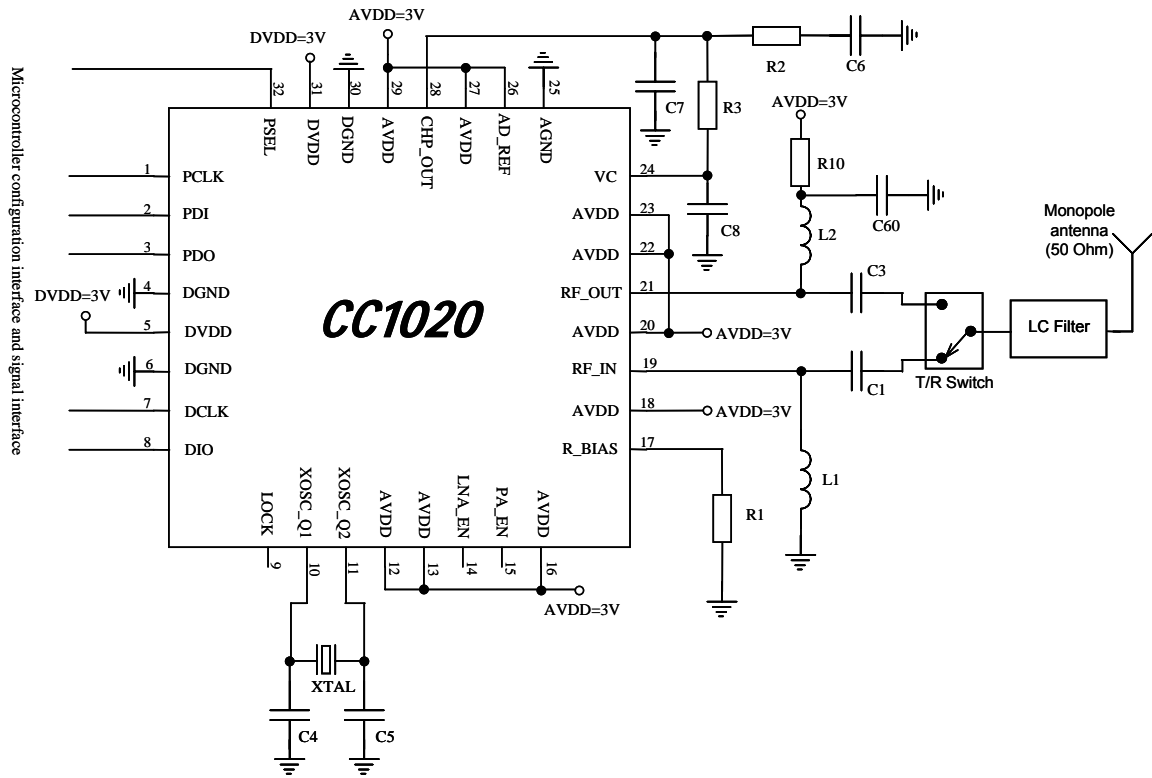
Microcontroller configuration interface and signal interface

AVDD=3V
DVDD=3V
32 PSEL
31 DVDD
30 DGND
29 AVDD
28 CHP_OUT
27 AVDD
26 AD_REF
25 AGND
R2
C6
C7
R3
AVDD=3V
R10
C60
C8
L2
Monopole antenna (50 Ohm)

1 PCLK
2 PDI
3 PDO
DVDD=3V
4 DGND
5 DVDD
6 DGND
7 DCLK
8 DIO

CC1020

24 VC
23 AVDD
22 AVDD
21 RF_OUT
20 AVDD
19 RF_IN
18 AVDD
17 R_BIAS

C3
LC Filter
AVDD=3V
C1
T/R Switch
AVDD=3V
L1
R1

LOCK 9
XOSC_Q1 10
XOSC_Q2 11
AVDD 12
AVDD 13
LNA_EN 14
PA_EN 15
AVDD 16
AVDD=3V
XTAL
C4
C5